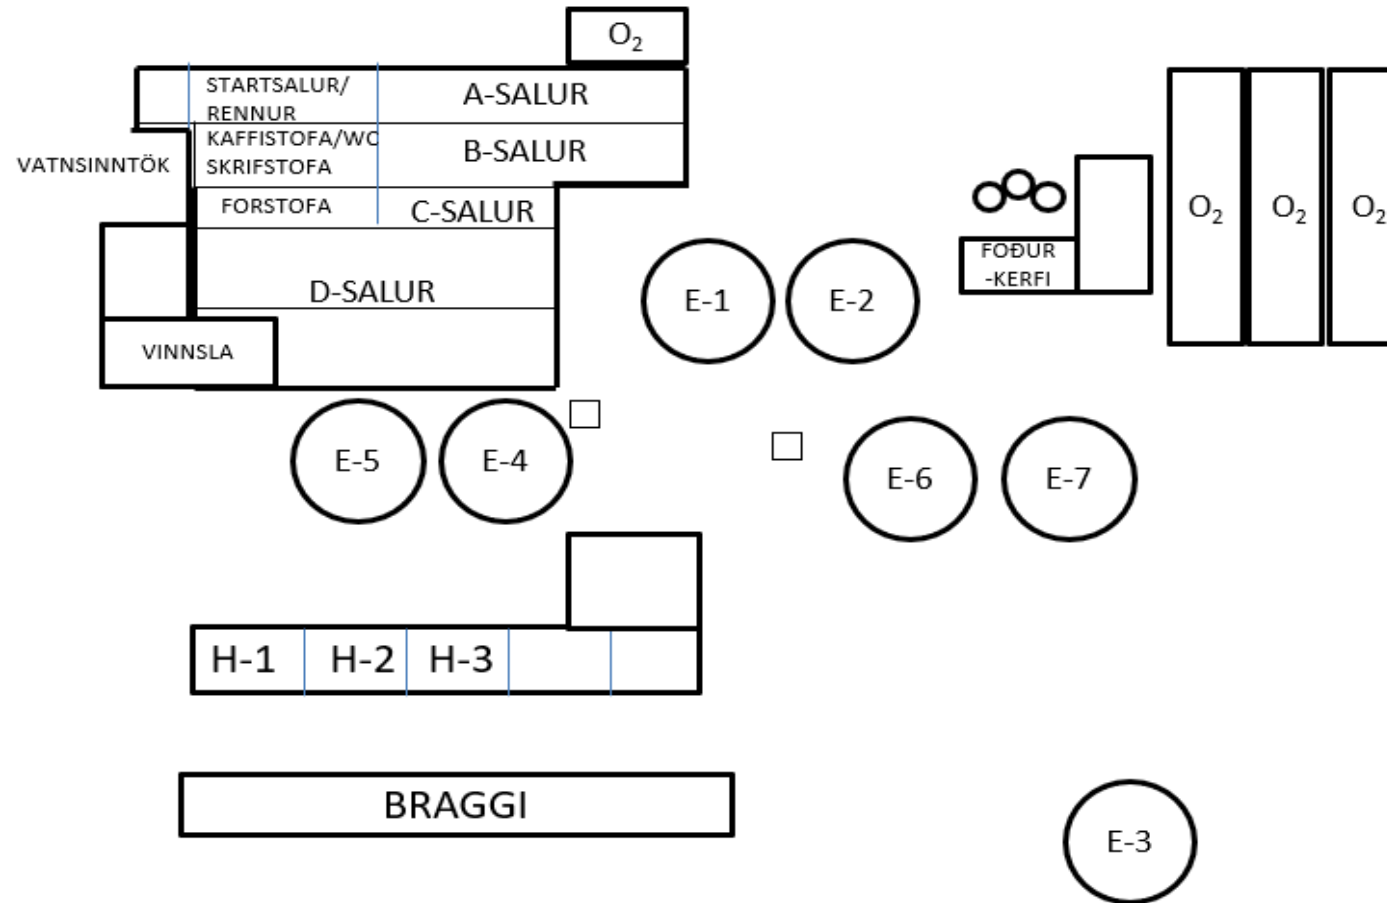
$O_2$

STARTSALUR/ RENNUR

A-SALUR

VATNSINNTÖK

KAFFISTOFA/WC SKRIFSTOFA

B-SALUR

FORSTOFA

C-SALUR

D-SALUR

VINNSLA

FOÐUR -KERFI

$O_2$

$O_2$

$O_2$

E-1

E-2

E-5

E-4

E-6

E-7

H-1

H-2

H-3

BRAGGI

E-3